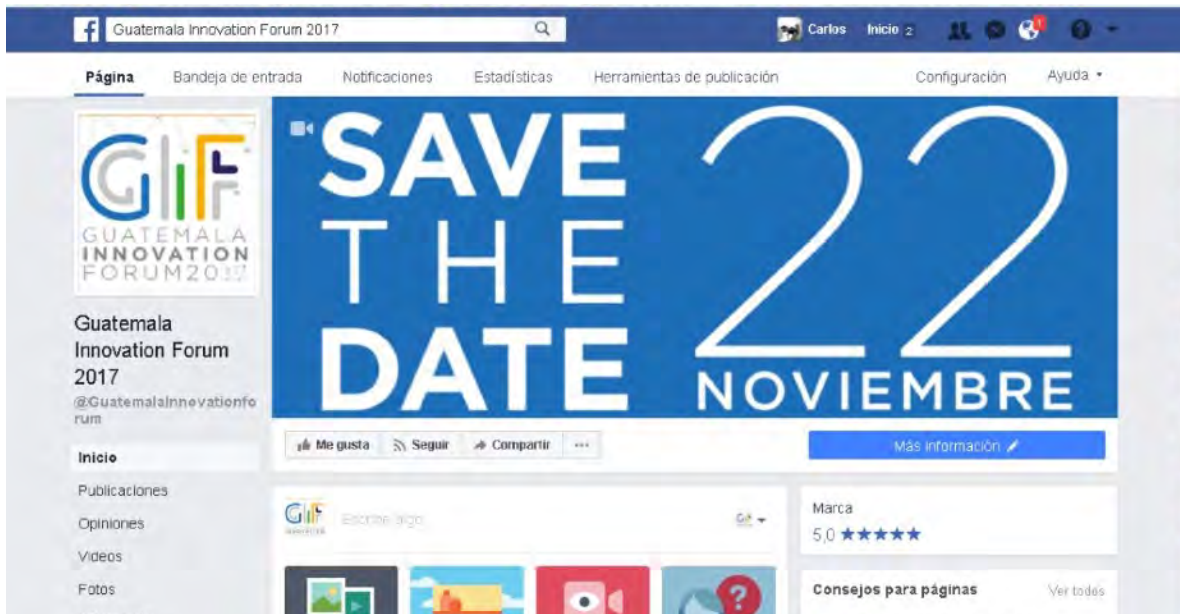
Guatemala Innovation Forum 2017

Carlos Inicio 2

Página Bandeja de entrada Notificaciones Estadísticas Herramientas de publicación Configuración Ayuda

GIF GUATEMALA INNOVATION FORUM2017

Guatemala Innovation Forum 2017
@GuatemalaInnovationforum

Inicio
Publicaciones
Opiniones
Videos
Fotos

SAVE THE DATE 22 NOVIEMBRE

Me gusta Seguir Compartir ···

Más información

Escribe algo...

Marca
5,0 ★★★★★

Consejos para páginas Ver todos